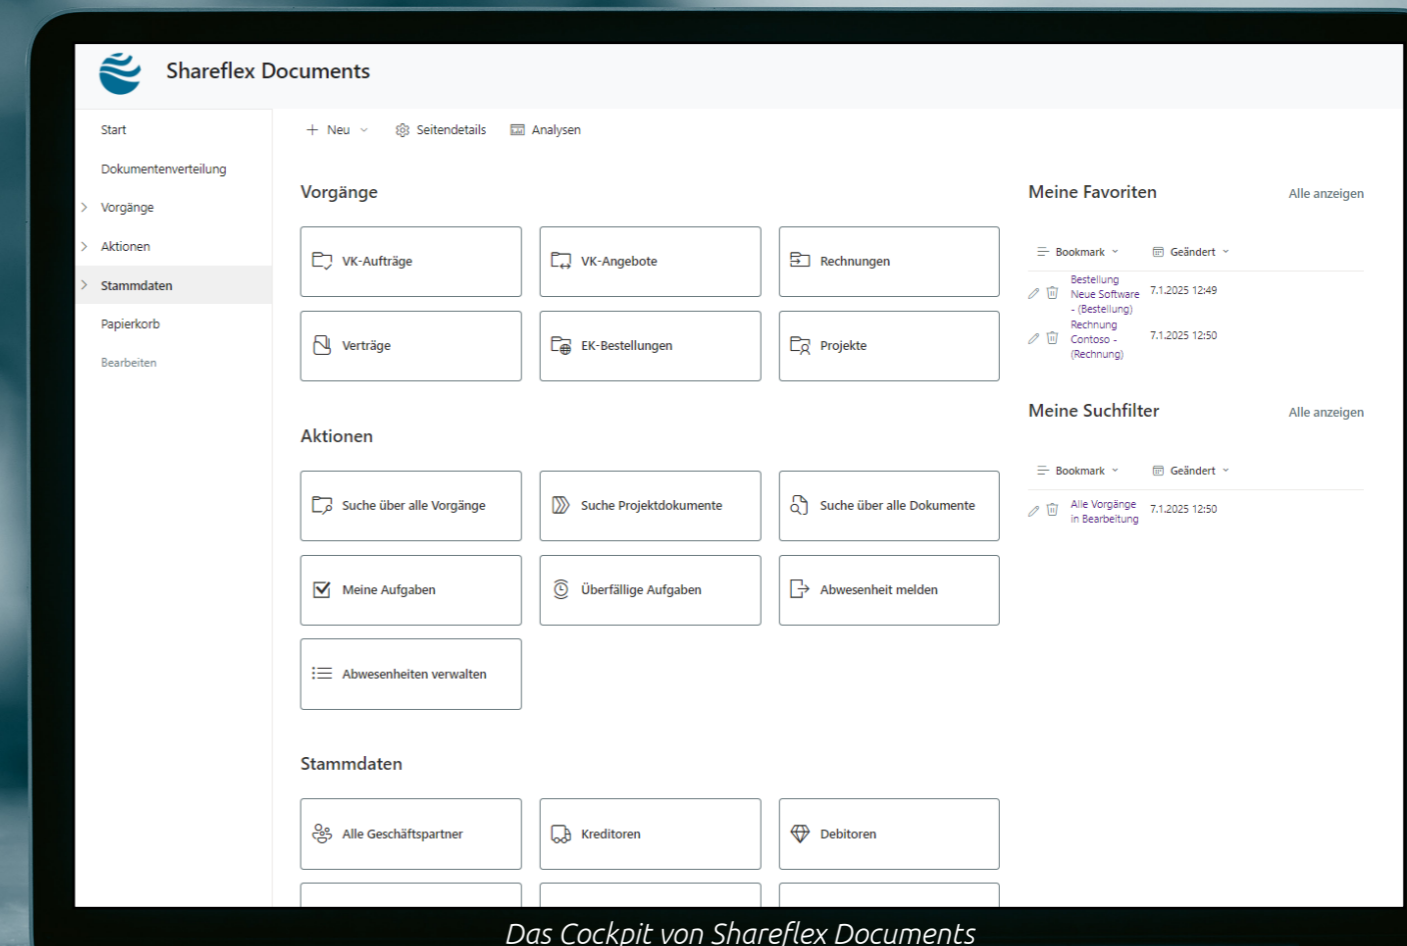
Shareflex Documents

Start
Dokumentenverteilung
Vorgänge
Aktionen
Stammdaten
Papierkorb
Bearbeiten

+ Neu
Seitendetails
Analysen

Vorgänge

VK-Aufträge
VK-Angebote
Rechnungen
Verträge
EK-Bestellungen
Projekte

Aktionen

Suche über alle Vorgänge
Suche Projektdokumente
Suche über alle Dokumente
Meine Aufgaben
Überfällige Aufgaben
Abwesenheit melden
Abwesenheiten verwalten

Stammdaten

Alle Geschäftspartner
Kreditoren
Debitoren

Meine Favoriten
Alle anzeigen

| Bookmark | Geändert |
|---|---|
| Bestellung Neue Software - (Bestellung) | 7.1.2025 12:49 |
| Rechnung Contoso - (Rechnung) | 7.1.2025 12:50 |

Meine Suchfilter
Alle anzeigen

| Bookmark | Geändert |
|---|---|
| Alle Vorgänge in Bearbeitung | 7.1.2025 12:50 |

Das Cockpit von Shareflex Documents